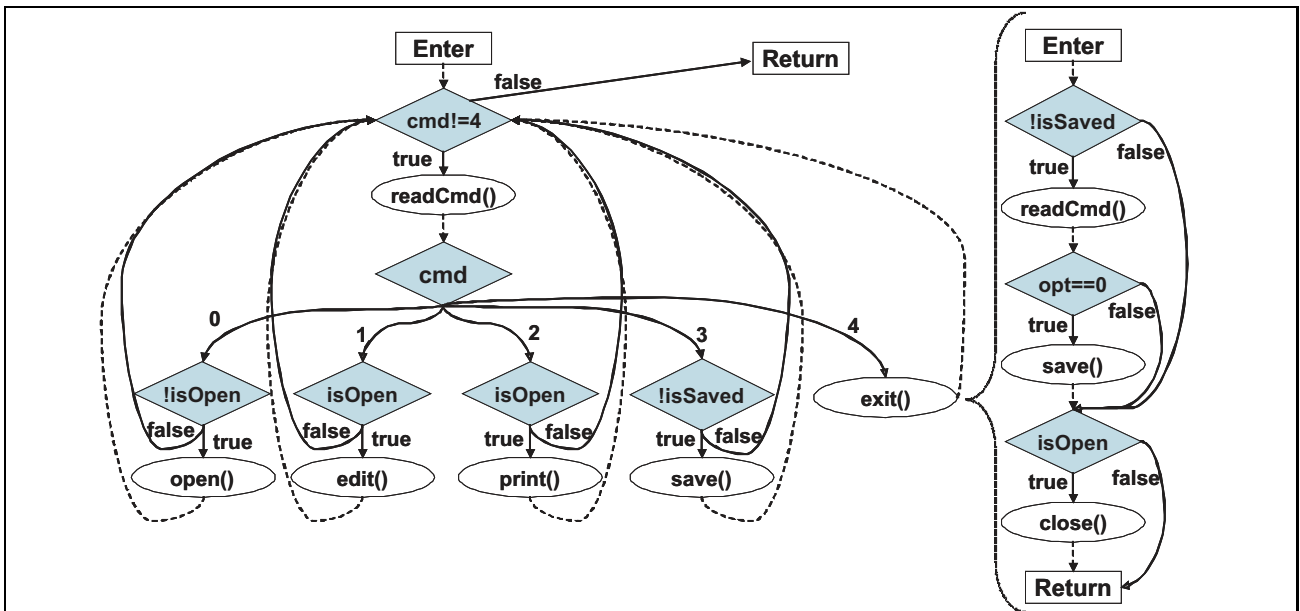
Enter

Return

false

cmd!=4

true

readCmd()

cmd

0

1

2

3

4

!isOpen

false

true

open()

isOpen

false

true

edit()

isOpen

true

false

print()

!isSaved

true

false

save()

exit()

Enter

!isSaved

true

false

readCmd()

opt==0

true

false

save()

isOpen

true

false

close()

Return